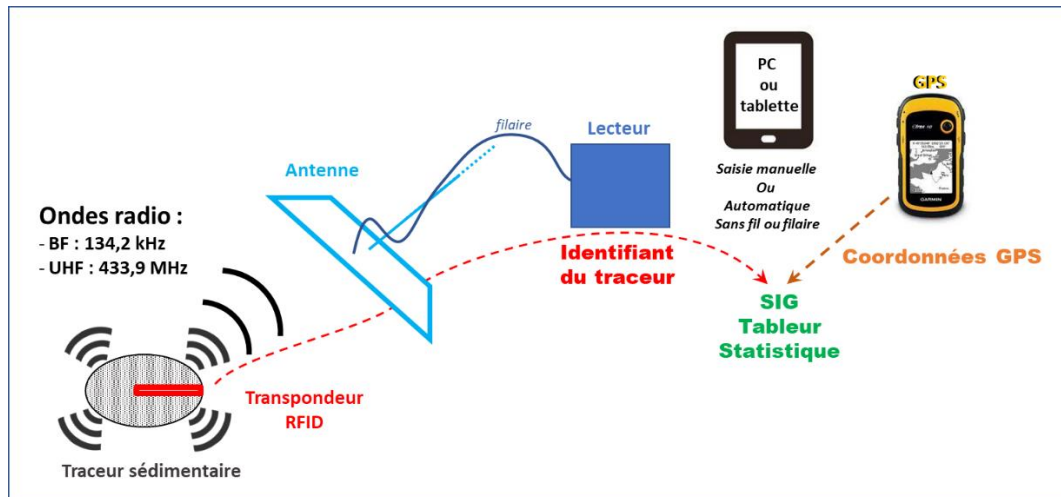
PC
ou
tablette

GPS

filaire

Lecteur

Antenne

Saisie manuelle
Ou
Automatique
Sans fil ou filaire

Ondes radio :
- BF : 134,2 kHz
- UHF : 433,9 MHz

Identifiant
du traceur

Coordonnées GPS

SIG
Tableur
Statistique

Transpondeur
RFID

Traceur sédimentaire